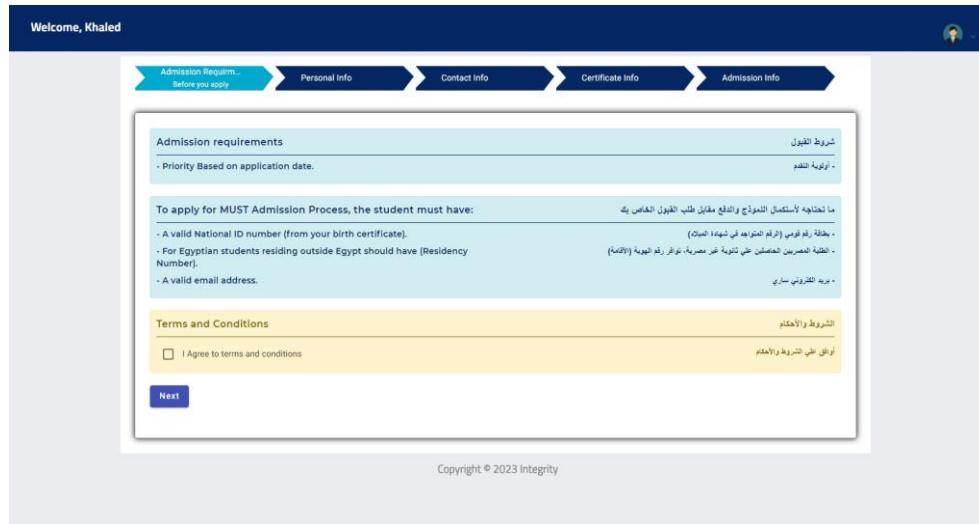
Welcome, Khaled

Admission Requirm... Before you apply
Personal Info
Contact Info
Certificate Info
Admission Info

Admission requirements
شروط القبول
- Priority Based on application date.
- أولوية التقدم

To apply for MUST Admission Process, the student must have:
ما تحتاجه لأستكمال النموذج والدفع مقابل طلب القبول الخاص بك
- A valid National ID number (from your birth certificate).
- بطاقة رقم قومي (الرقم المتواجد في شهادة الميلاد)
- For Egyptian students residing outside Egypt should have (Residency Number).
- الطلبة المصريين الحاصلين علي ثانوية غير مصرية، توافر رقم الهوية (الاقامة)
- A valid email address.
- بريد الكتروني ساري

Terms and Conditions
الشروط والأحكام
I Agree to terms and conditions
أوافق علي الشروط والأحكام

Next

Copyright © 2023 Integrity